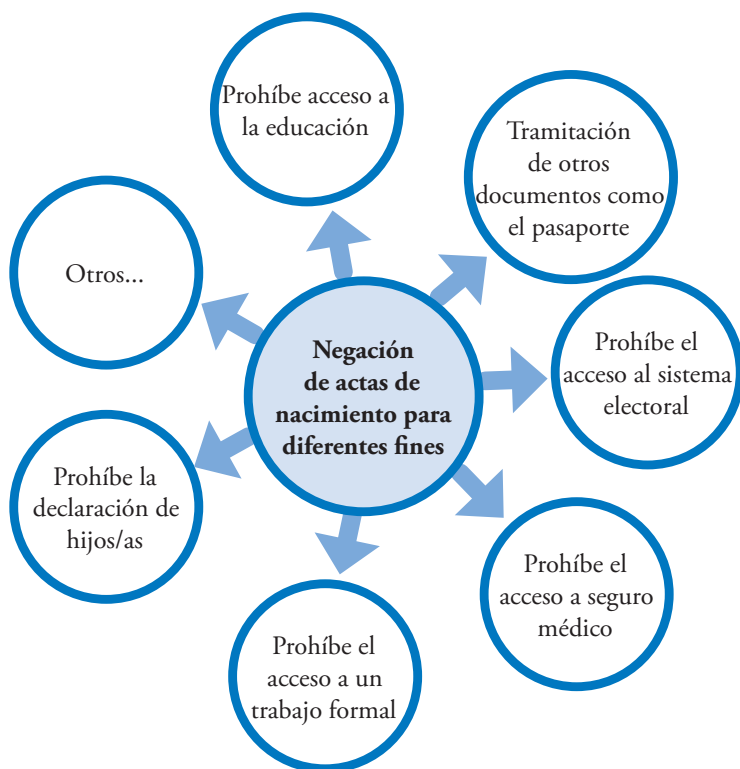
Negación de actas de nacimiento para diferentes fines

Prohíbe acceso a la educación

Tramitación de otros documentos como el pasaporte

Prohíbe el acceso al sistema electoral

Prohíbe el acceso a seguro médico

Prohíbe el acceso a un trabajo formal

Prohíbe la declaración de hijos/as

Otros...